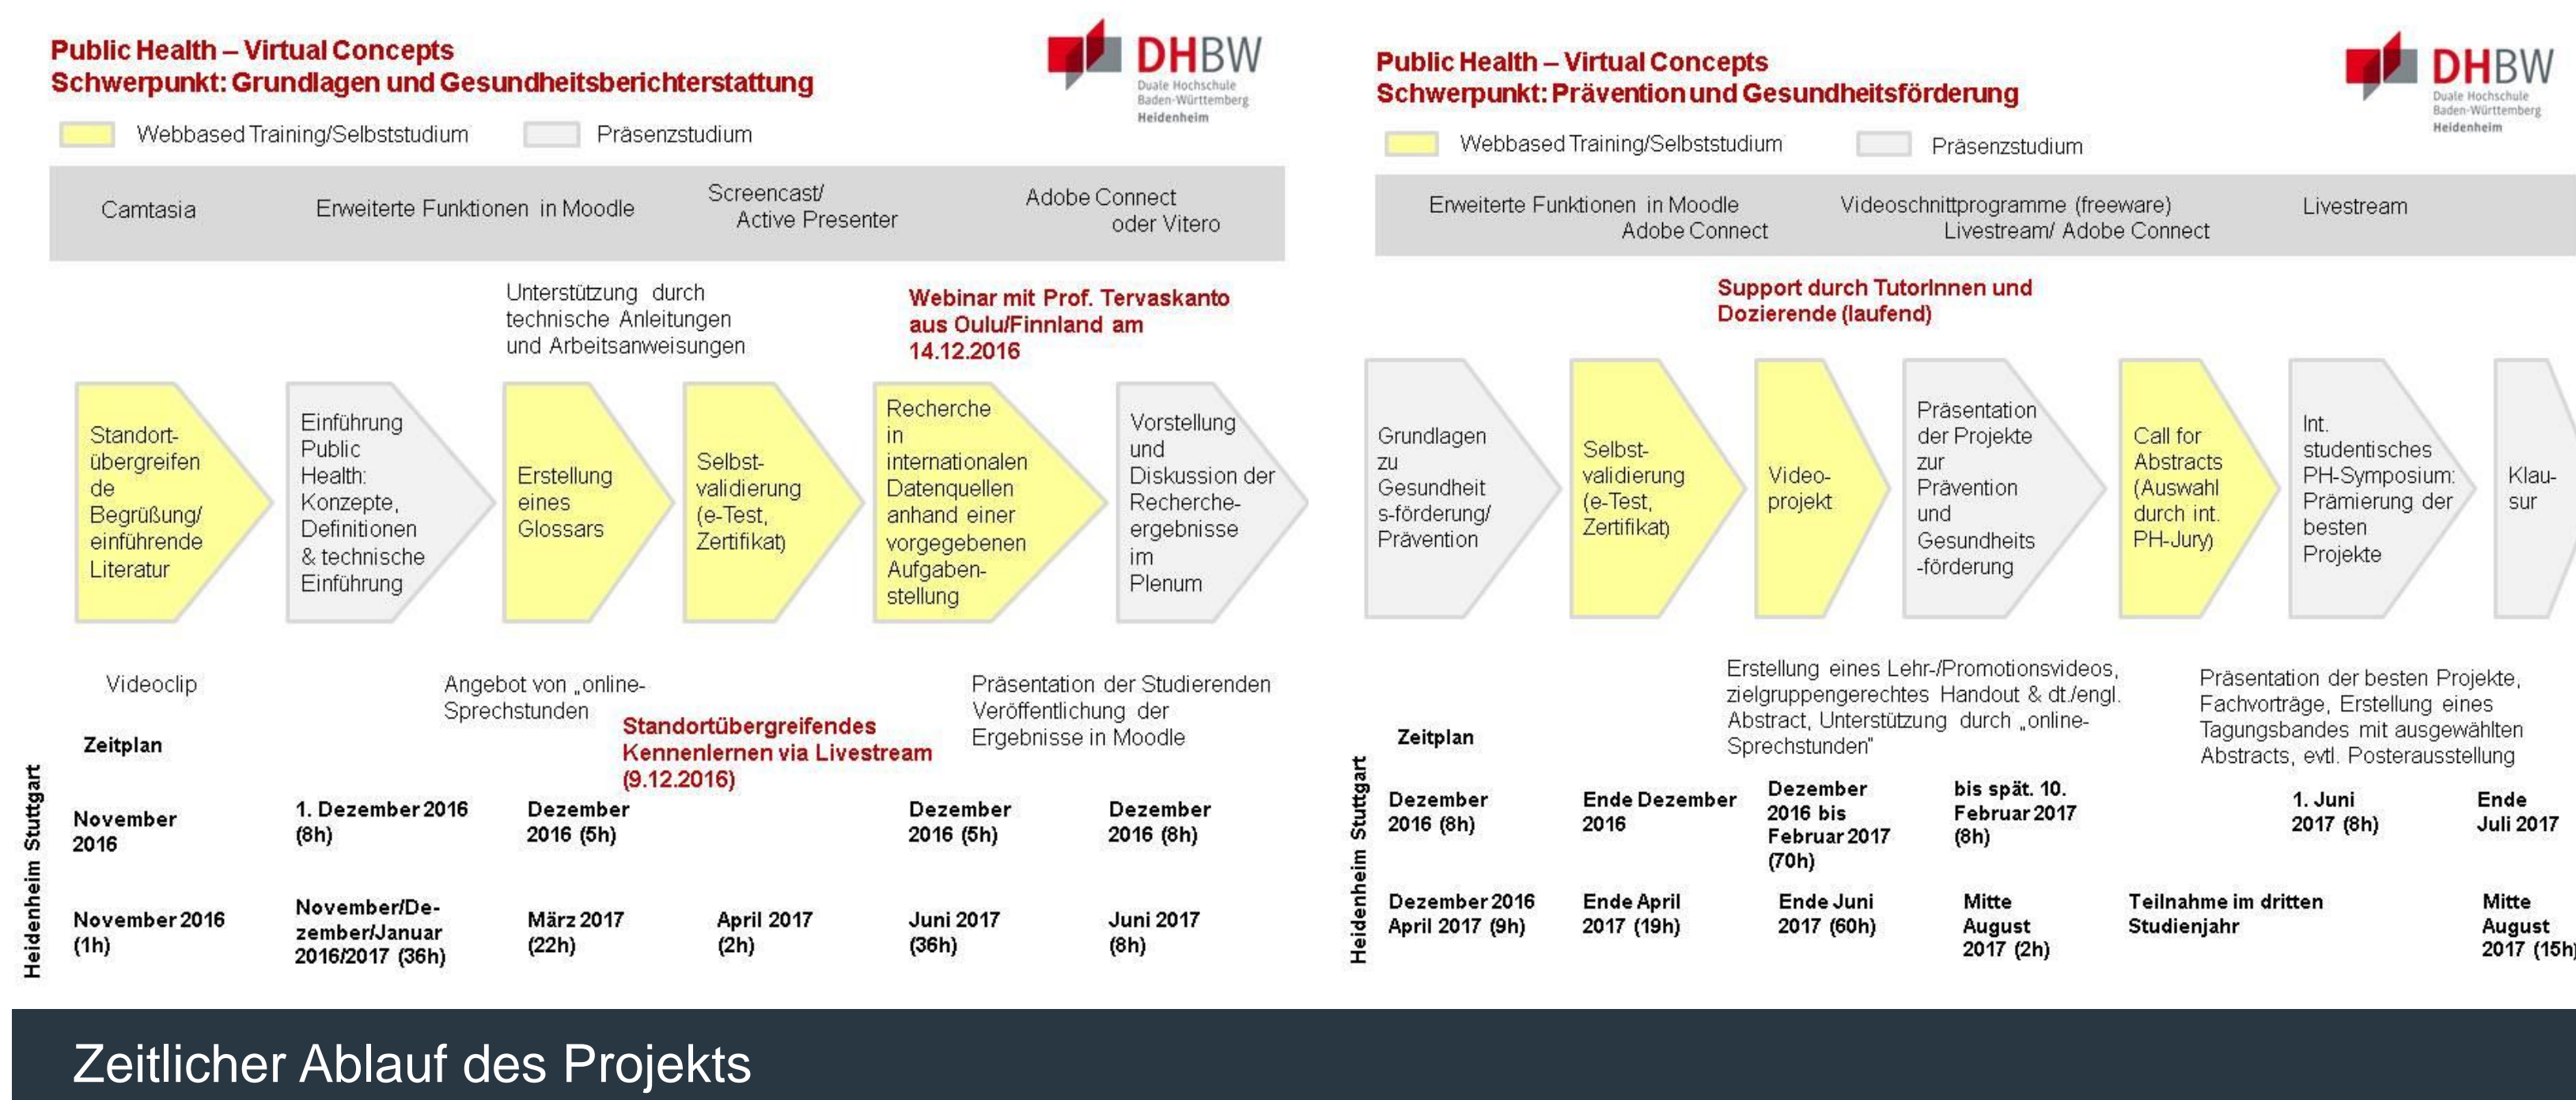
Public Health – Virtual Concepts
Schwerpunkt: Grundlagen und Gesundheitsberichterstattung

DHBW
Duale Hochschule Baden-Württemberg
Heidenheim

Webbased Training/Selbststudium
Präsenzstudium

Camtasia
Erweiterte Funktionen in Moodle
Screencast/ Active Presenter
Adobe Connect oder Vitero

Unterstützung durch technische Anleitungen und Arbeitsanweisungen

Webinar mit Prof. Tervaskanto aus Oulu/Finnland am 14.12.2016

Standortübergreifende Begrüßung/ einführende Literatur

Einführung Public Health: Konzepte, Definitionen & technische Einführung

Erstellung eines Glossars

Selbstvalidierung (e-Test, Zertifikat)

Recherche in internationalen Datenquellen anhand einer vorgegebenen Aufgabenstellung

Vorstellung und Diskussion der Rechercheergebnisse im Plenum

Videoclip

Angebot von „online-Sprechstunden

Standortübergreifendes Kennenlernen via Livestream (9.12.2016)

Präsentation der Studierenden Veröffentlichung der Ergebnisse in Moodle

Zeitplan

Heidenheim Stuttgart

November 2016
1. Dezember 2016 (8h)
Dezember 2016 (5h)
Dezember 2016 (5h)
Dezember 2016 (8h)

November 2016 (1h)
November/Dezember/Januar 2016/2017 (36h)
März 2017 (22h)
April 2017 (2h)
Juni 2017 (36h)
Juni 2017 (8h)

Public Health – Virtual Concepts
Schwerpunkt: Prävention und Gesundheitsförderung

DHBW
Duale Hochschule Baden-Württemberg
Heidenheim

Webbased Training/Selbststudium
Präsenzstudium

Erweiterte Funktionen in Moodle Adobe Connect
Videoschnittprogramme (freeware) Livestream/ Adobe Connect
Livestream

Support durch TutorInnen und Dozierende (laufend)

Grundlagen zu Gesundheits-förderung/ Prävention

Selbstvalidierung (e-Test, Zertifikat)

Videoprojekt

Präsentation der Projekte zur Prävention und Gesundheits-förderung

Call for Abstracts (Auswahl durch int. PH-Jury)

Int. studentisches PH-Symposium: Prämierung der besten Projekte

Klausur

Erstellung eines Lehr-/Promotionsvideos, zielgruppengerechtes Handout & dt./engl. Abstract, Unterstützung durch „online-Sprechstunden"

Präsentation der besten Projekte, Fachvorträge, Erstellung eines Tagungsbandes mit ausgewählten Abstracts, evtl. Posterausstellung

Zeitplan

Heidenheim Stuttgart

Dezember 2016 (8h)
Ende Dezember 2016
Dezember 2016 bis Februar 2017 (70h)
bis spät. 10. Februar 2017 (8h)
1. Juni 2017 (8h)
Ende Juli 2017

Dezember 2016 April 2017 (9h)
Ende April 2017 (19h)
Ende Juni 2017 (60h)
Mitte August 2017 (2h)
Teilnahme im dritten Studienjahr
Mitte August 2017 (15h)

Zeitlicher Ablauf des Projekts